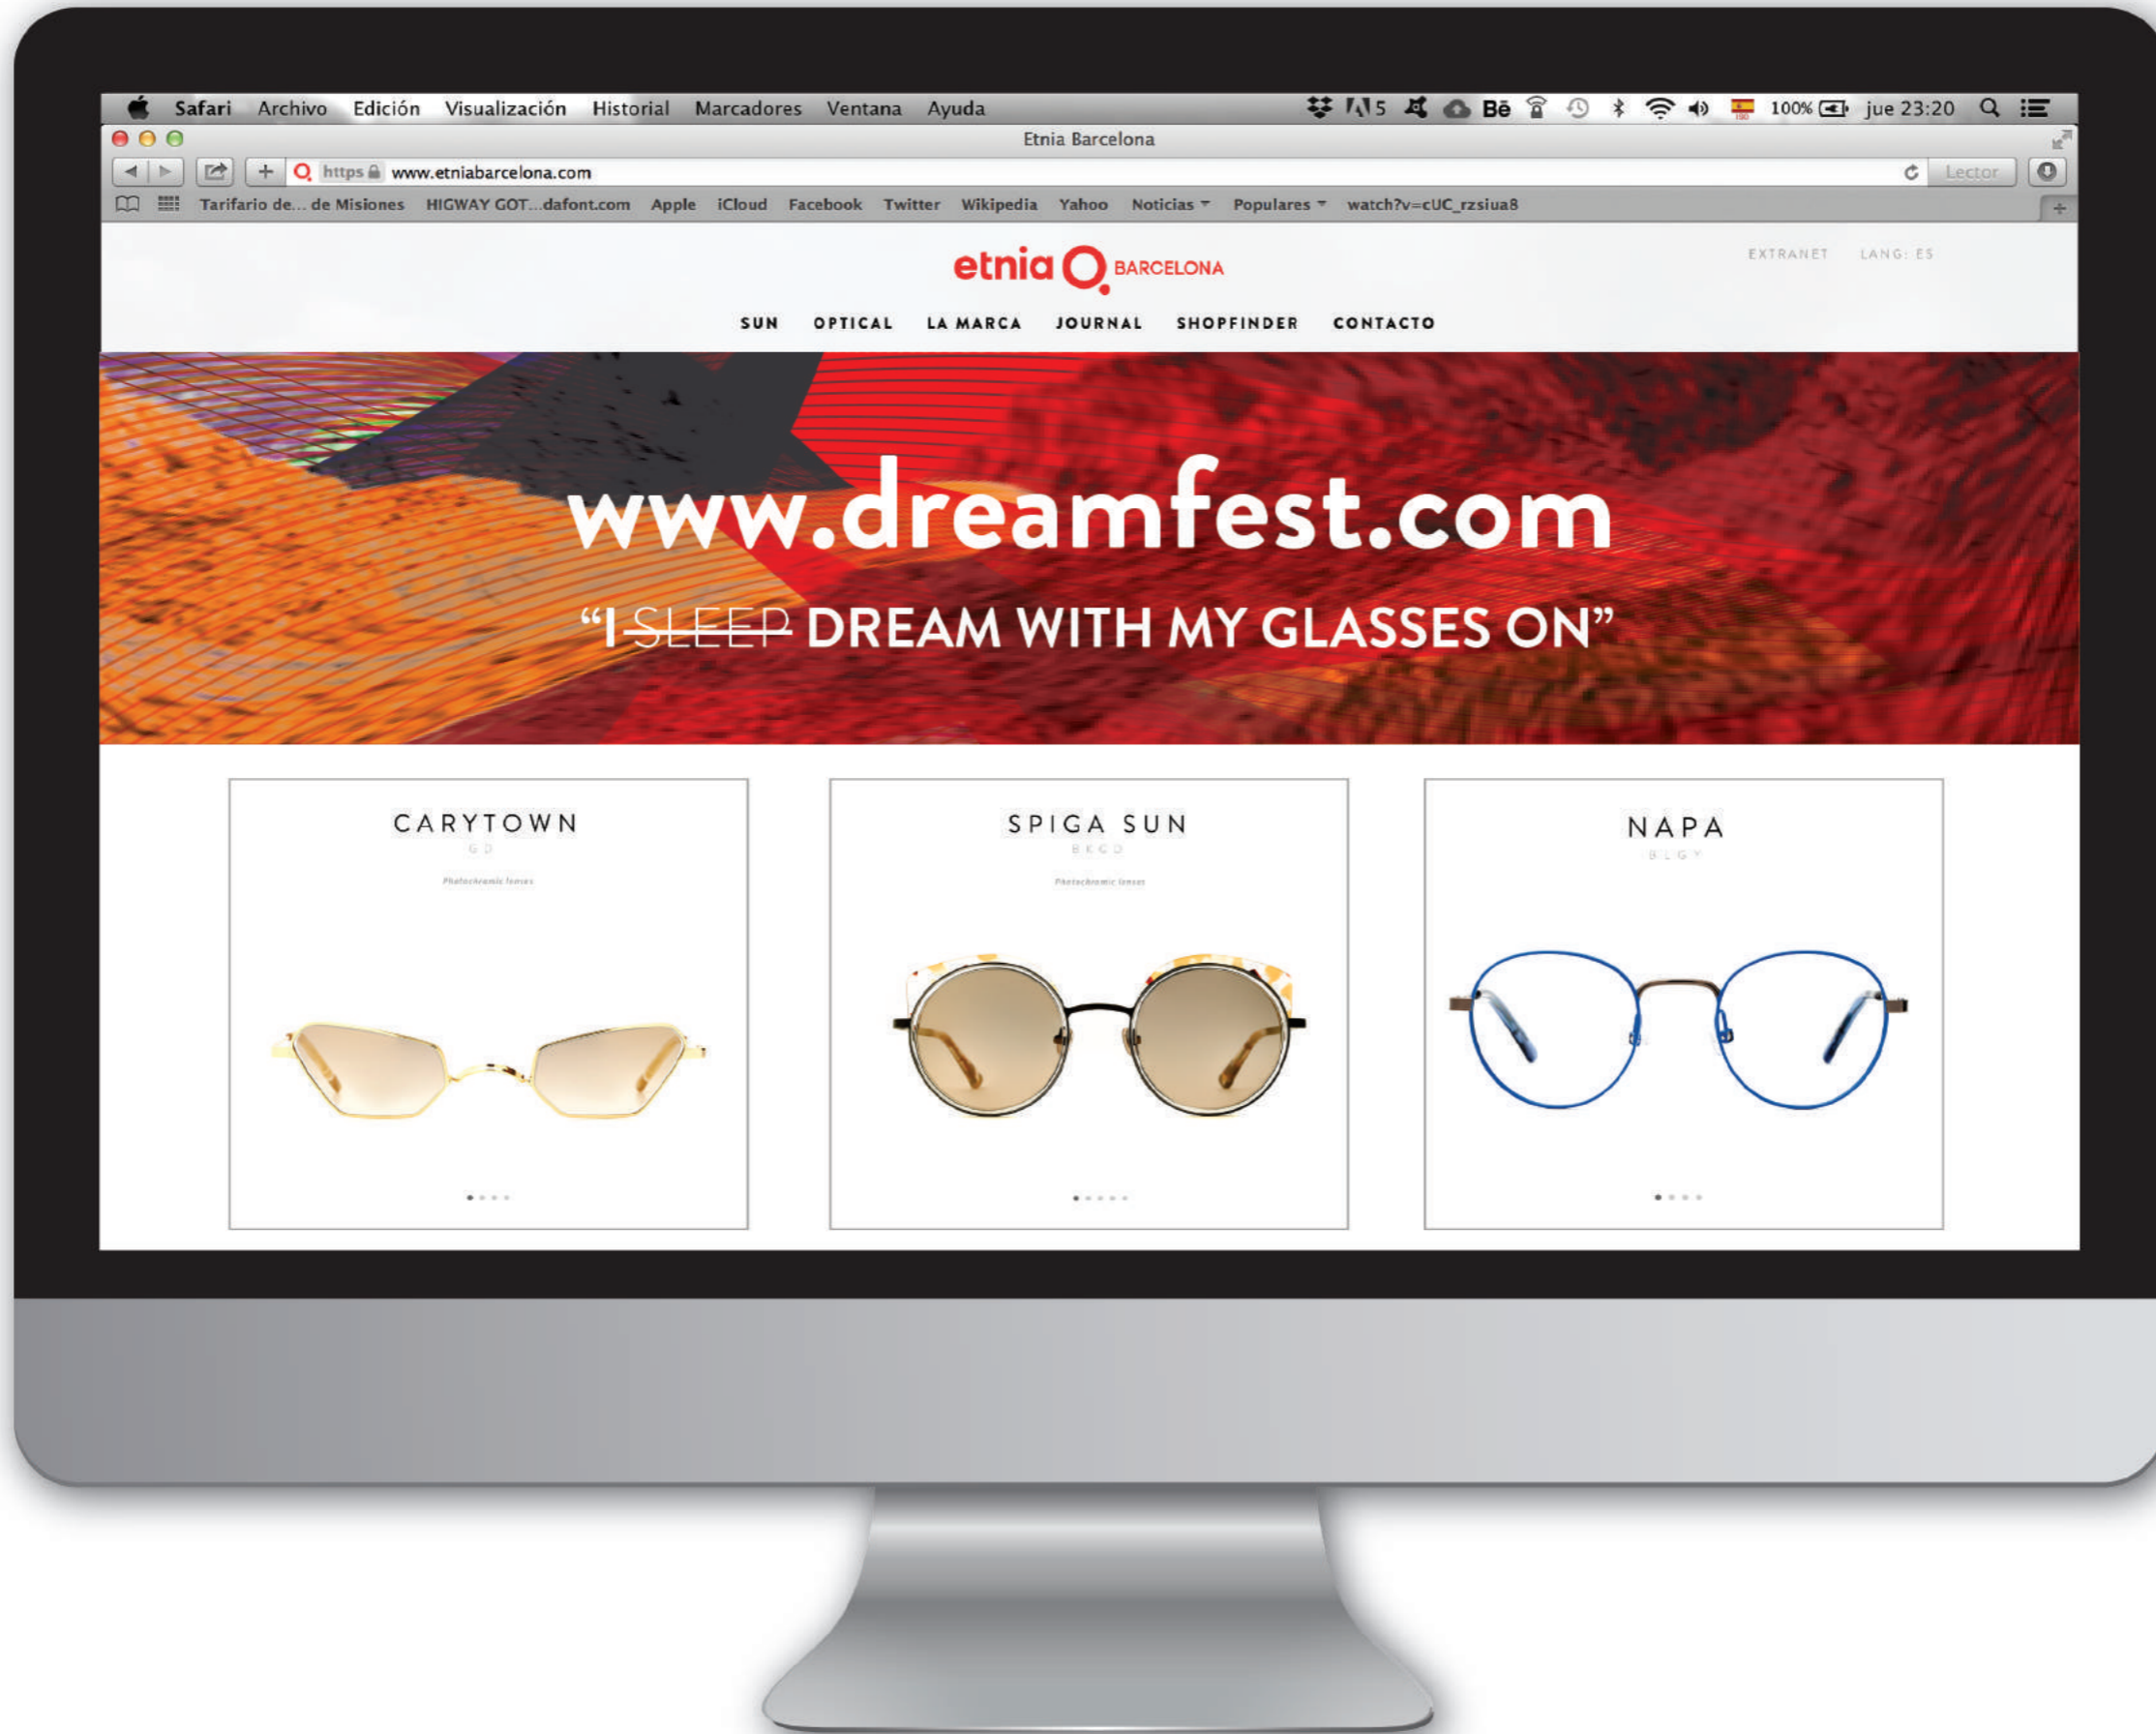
Safari Archivo Edición Visualización Historial Marcadores Ventana Ayuda

5 Bē 100% jue 23:20

Etnia Barcelona

https www.etniabarcelona.com

Lector

Tarifario de... de Misiones HIGWAY GOT...dafont.com Apple iCloud Facebook Twitter Wikipedia Yahoo Noticias Populares watch?v=cUC_rzsiua8

etnia BARCELONA

EXTRANET LANG: ES

SUN OPTICAL LA MARCA JOURNAL SHOPFINDER CONTACTO

www.dreamfest.com

"I ~~SLEEP~~ DREAM WITH MY GLASSES ON"

CARYTOWN
GD
Photochromic lenses

SPIGA SUN
BKGD
Photochromic lenses

NAPA
BLGY